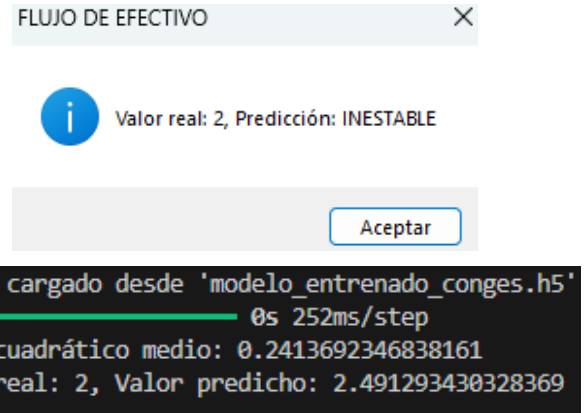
FLUJO DE EFECTIVO
×
Valor real: 2, Predicción: INESTABLE
Aceptar

cargado desde 'modelo_entrenado_conges.h5'
0s 252ms/step
cuadrático medio: 0.2413692346838161
real: 2, Valor predicho: 2.491293430328369